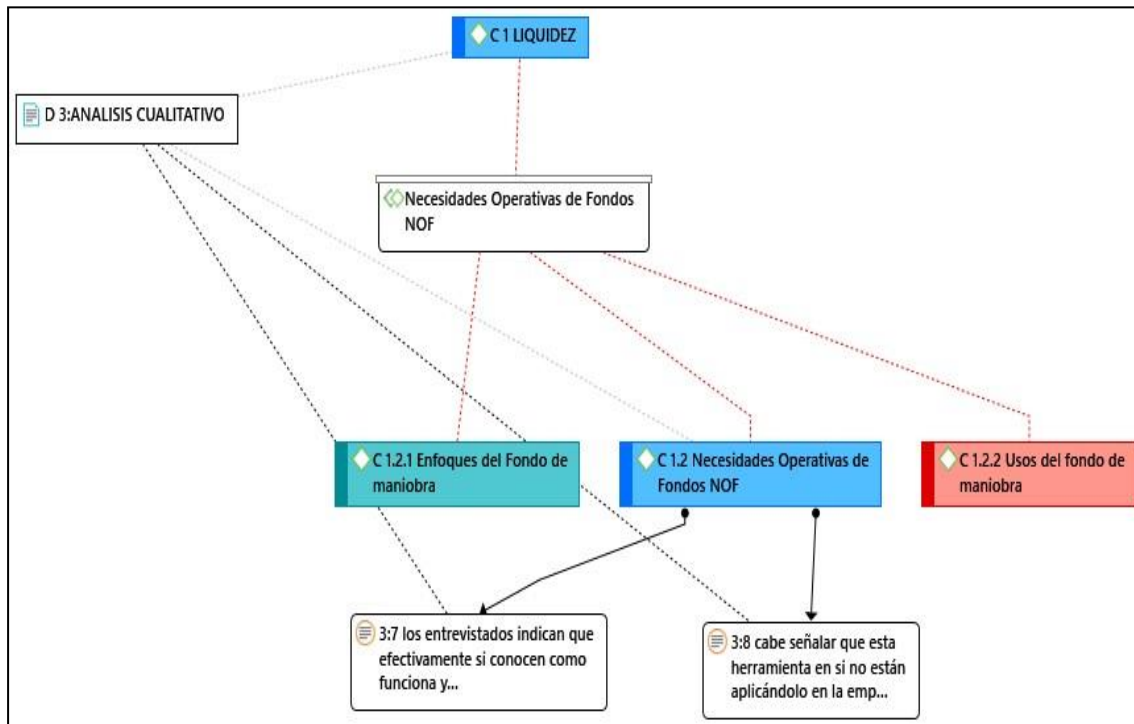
C 1 LIQUIDEZ

D 3:ANALISIS CUALITATIVO

Necesidades Operativas de Fondos NOF

C 1.2.1 Enfoques del Fondo de maniobra

C 1.2 Necesidades Operativas de Fondos NOF

C 1.2.2 Usos del fondo de maniobra

3:7 los entrevistados indican que efectivamente si conocen como funciona y...

3:8 cabe señalar que esta herramienta en si no están aplicándolo en la emp...